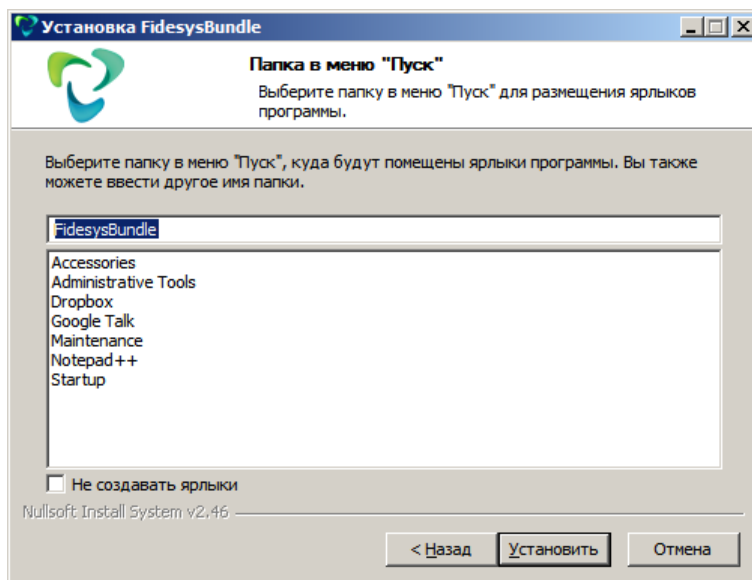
Установка FidesysBundle

Папка в меню "Пуск"

Выберите папку в меню "Пуск" для размещения ярлыков программы.

Выберите папку в меню "Пуск", куда будут помещены ярлыки программы. Вы также можете ввести другое имя папки.

FidesysBundle

Accessories
Administrative Tools
Dropbox
Google Talk
Maintenance
Notepad++
Startup

Не создавать ярлыки

Nullsoft Install System v2.46

< Назад
Установить
Отмена